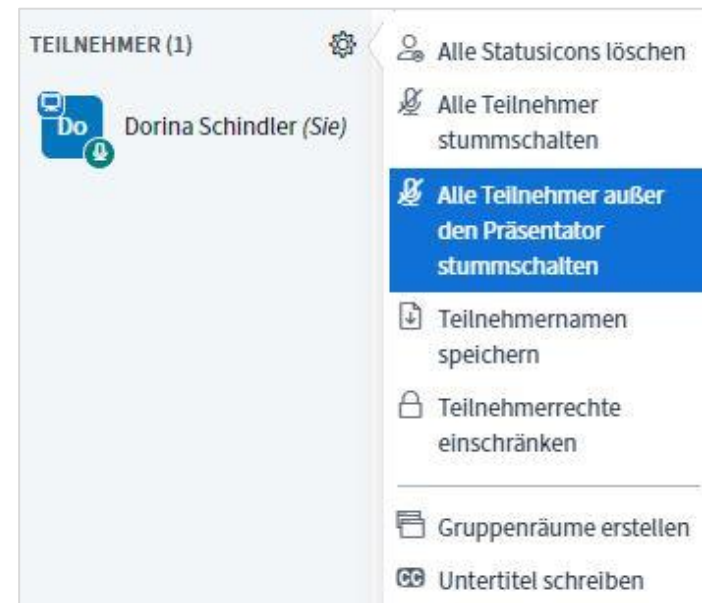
TEILNEHMER (1)

Do

Dorina Schindler (Sie)

Alle Statusicons löschen

Alle Teilnehmer stummschalten

Alle Teilnehmer außer den Präsentator stummschalten

Teilnehmernamen speichern

Teilnehmerrechte einschränken

Gruppenräume erstellen

CC Untertitel schreiben